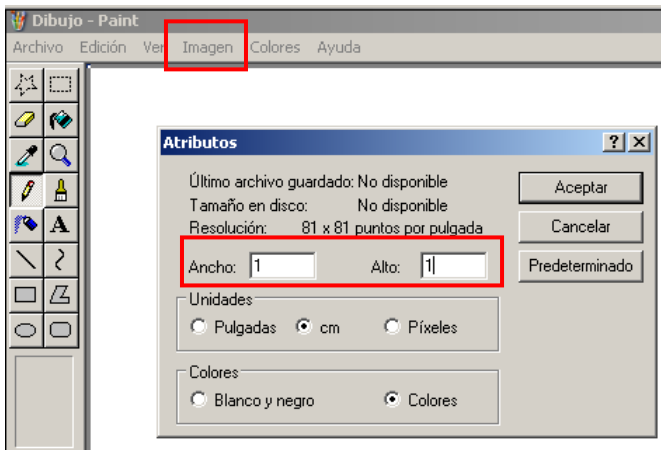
Dibujo - Paint

Archivo Edición Ver Imagen Colores Ayuda

A

Atributos

? X

Último archivo guardado: No disponible
Tamaño en disco: No disponible
Resolución: 81 x 81 puntos por pulgada

Ancho: 1 Alto: 1

Unidades
Pulgadas cm Píxeles

Colores
Blanco y negro Colores

Aceptar
Cancelar
Predeterminado